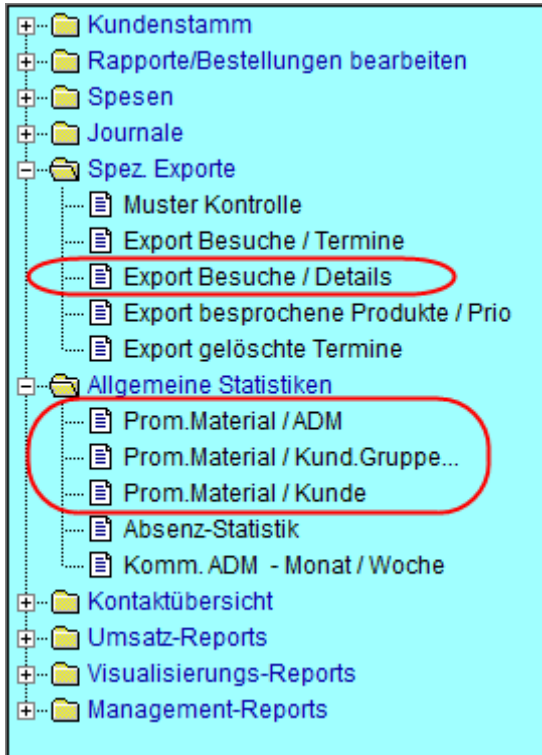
Kundenstamm
Rapporte/Bestellungen bearbeiten
Spesen
Journale
Spez. Exporte
Muster Kontrolle
Export Besuche / Termine
Export Besuche / Details
Export besprochene Produkte / Prio
Export gelöschte Termine
Allgemeine Statistiken
Prom.Material / ADM
Prom.Material / Kund.Gruppe...
Prom.Material / Kunde
Absenz-Statistik
Komm. ADM - Monat / Woche
Kontaktübersicht
Umsatz-Reports
Visualisierungs-Reports
Management-Reports